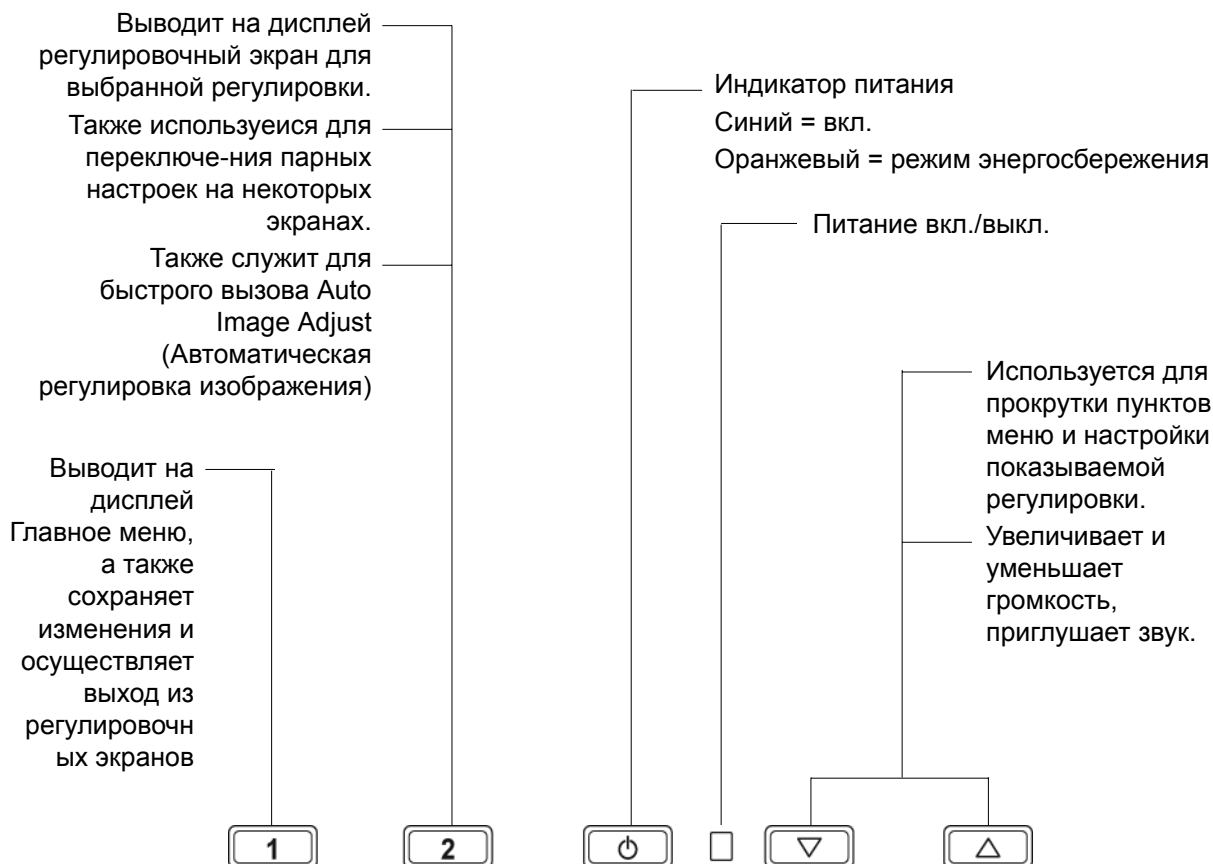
Выводит на дисплей регулировочный экран для выбранной регулировки.

Также используеися для переключе-ния парных настроек на некоторых экранах.

Также служит для быстрого вызова Auto Image Adjust (Автоматическая регулировка изображения)

Выводит на дисплей Главное меню, а также сохраняет изменения и осуществляет выход из регулировочн ых экранов

Индикатор питания
Синий = вкл.
Оранжевый = режим энергосбережения

Питание вкл./выкл.

Используется для прокрутки пунктов меню и настройки показываемой регулировки.

Увеличивает и уменьшает громкость, приглушает звук.

1
2
$\circlearrowleft$
$\triangledown$
$\triangle$